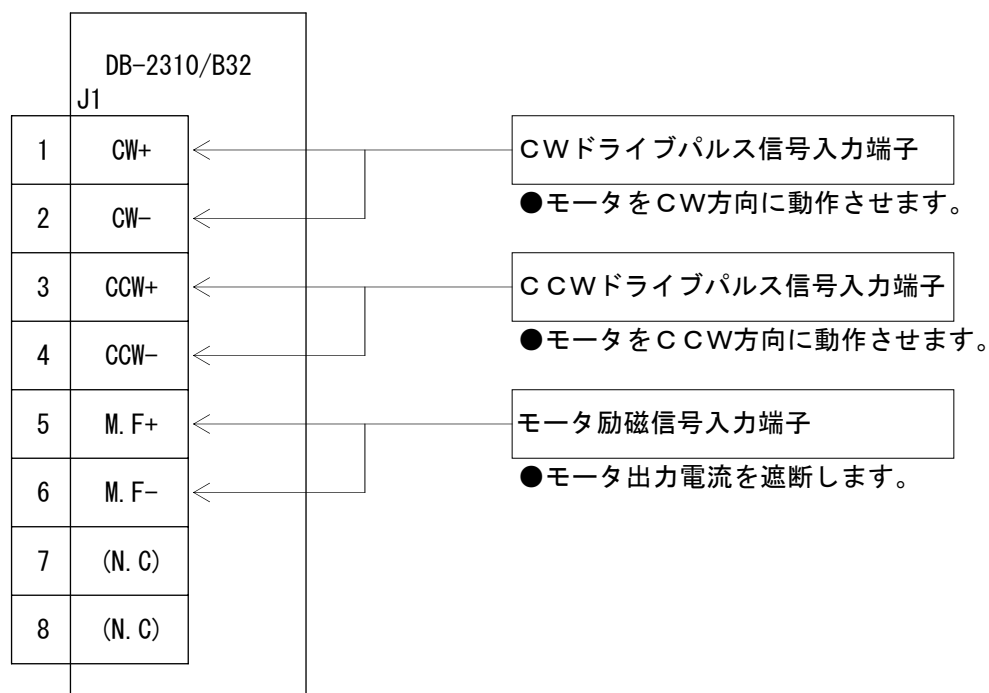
DB-2310/B32
J1

| 1 | CW+ |
|---|---|
| 2 | CW- |
| 3 | CCW+ |
| 4 | CCW- |
| 5 | M.F+ |
| 6 | M.F- |
| 7 | (N.C) |
| 8 | (N.C) |

CWドライブパルス信号入力端子
●モータをCW方向に動作させます。

CCWドライブパルス信号入力端子
●モータをCCW方向に動作させます。

モータ励磁信号入力端子
●モータ出力電流を遮断します。